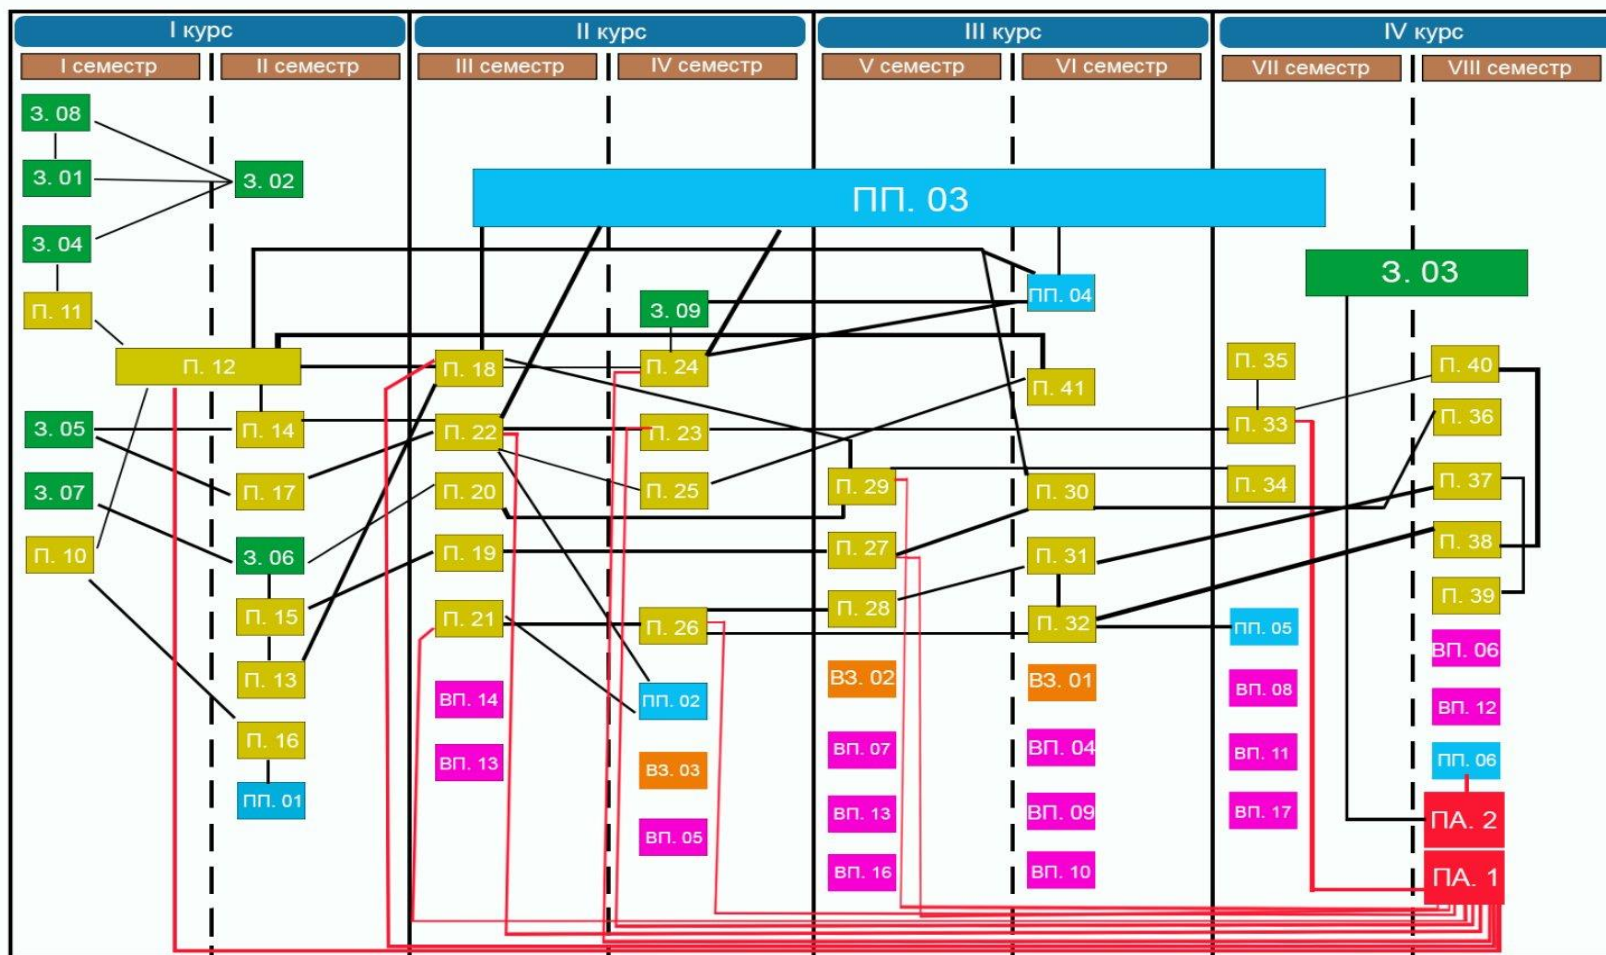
I курс
I семестр
II семестр
II курс
III семестр
IV семестр
III курс
V семестр
VI семестр
IV курс
VII семестр
VIII семестр

З. 08
З. 01
З. 04
П. 11
П. 12
З. 05
З. 07
П. 10

З. 02
П. 14
П. 17
З. 06
П. 15
П. 13
П. 16
ПП. 01

ПП. 03

П. 18
П. 22
П. 20
П. 19
П. 21
ВП. 14
ВП. 13

З. 09
П. 24
П. 23
П. 25
П. 26
ПП. 02
ВЗ. 03
ВП. 05

П. 29
П. 27
П. 28
ВЗ. 02
ВП. 07
ВП. 13
ВП. 16

ПП. 04
П. 41
П. 30
П. 31
П. 32
ВЗ. 01
ВП. 04
ВП. 09
ВП. 10

З. 03

П. 35
П. 33
П. 34
ПП. 05
ВП. 08
ВП. 11
ВП. 17

П. 40
П. 36
П. 37
П. 38
П. 39
ВП. 06
ВП. 12
ПП. 06
ПА. 2
ПА. 1